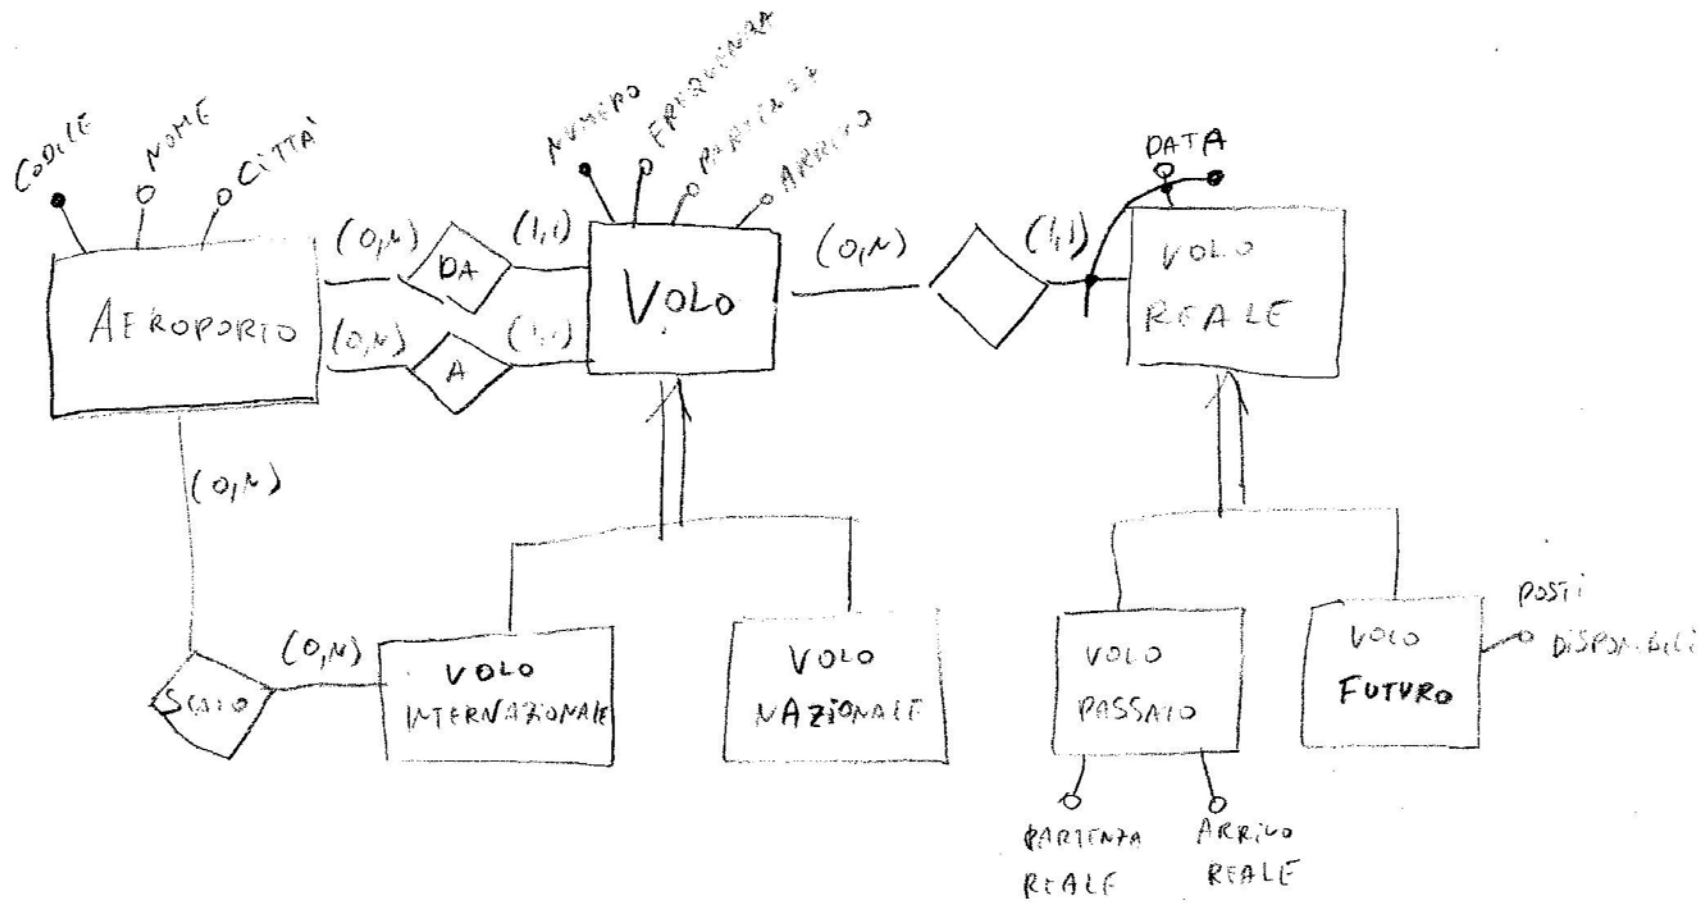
CODICE
NOME
CITTÀ
AEROPORTO
(0,N)
DA
(1,1)
(0,N)
A
(1,1)
NUMERO
FREQUENZA
PARTENZA
ARRIVO
VOLO
(0,N)
(1,1)
DATA
VOLO REALE
(0,N)
SCALO
(0,N)
VOLO INTERNAZIONALE
VOLO NAZIONALE
VOLO PASSATO
VOLO FUTURO
POSTI DISPONIBILI
PARTENZA REALE
ARRIVO REALE